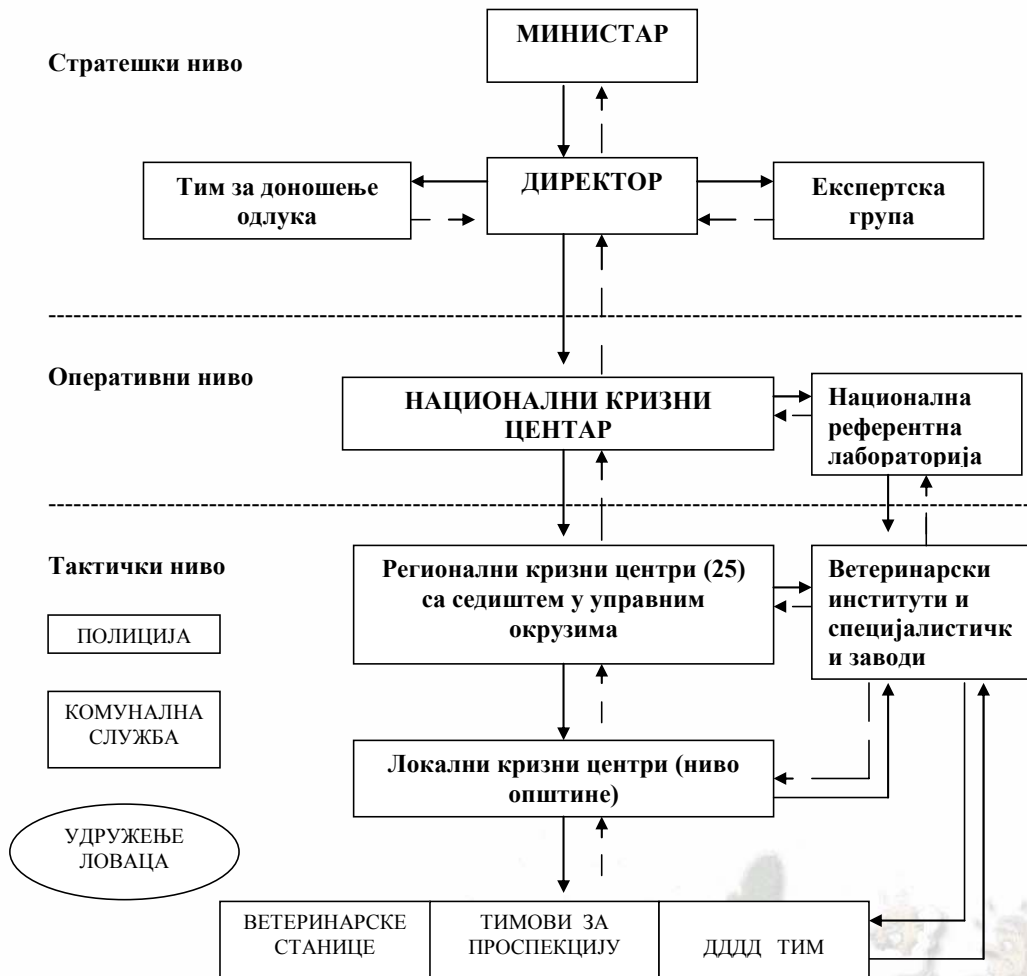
МИНИСТАР

Стратешки ниво

Тим за доношење одлука

ДИРЕКТОР

Експертска група

Оперативни ниво

НАЦИОНАЛНИ КРИЗНИ ЦЕНТАР

Национална референтна лабораторија

Тактички ниво

Регионални кризни центри (25) са седиштем у управним окрузима

Ветеринарски институти и специјалистичк и заводи

ПОЛИЦИЈА

КОМУНАЛНА СЛУЖБА

Локални кризни центри (ниво општине)

УДРУЖЕЊЕ ЛОВАЦА

| ВЕТЕРИНАРСКЕ СТАНИЦЕ | ТИМОВИ ЗА ПРОСПЕКЦИЈУ | ДДДД ТИМ |